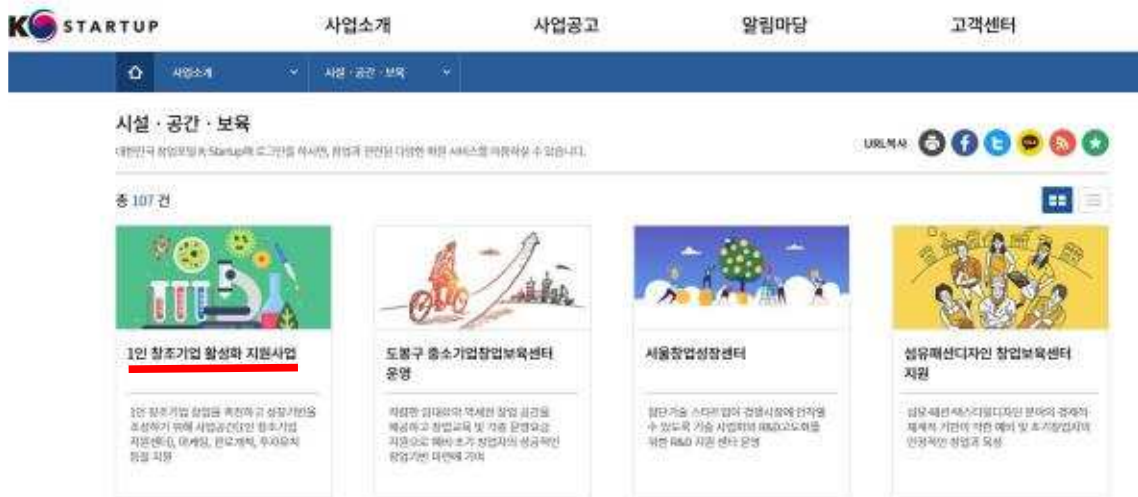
K STARTUP

사업소개 사업공고 알림마당 고객센터

사업소개 시설 · 공간 · 보육

시설 · 공간 · 보육

대한민국 창업포털 K-Startup에 오신것을 환영합니다. 창업과 관련된 다양한 사업 서비스를 이용하실 수 있습니다.

URL복사

총 107 건

1인 창조기업 활성화 지원사업

1인 창조기업 창업을 촉진하고 성장기반을 조성하기 위해 사업공간(1인 창조기업 지원센터), 마케팅, 판로개척, 투자유치 등을 지원

도봉구 중소기업창업보육센터 운영

저렴한 임대료와 쾌적한 창업 공간을 제공하고 창업교육 및 각종 운영요금 지원으로 예비 초기 창업자의 성공적인 창업기반 마련에 기여

서울창업성장센터

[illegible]

섬유패션디자인 창업보육센터 지원

섬유패션 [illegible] 분야의 경쟁력 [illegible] 예비 및 초기창업자의 안정적인 창업과 육성